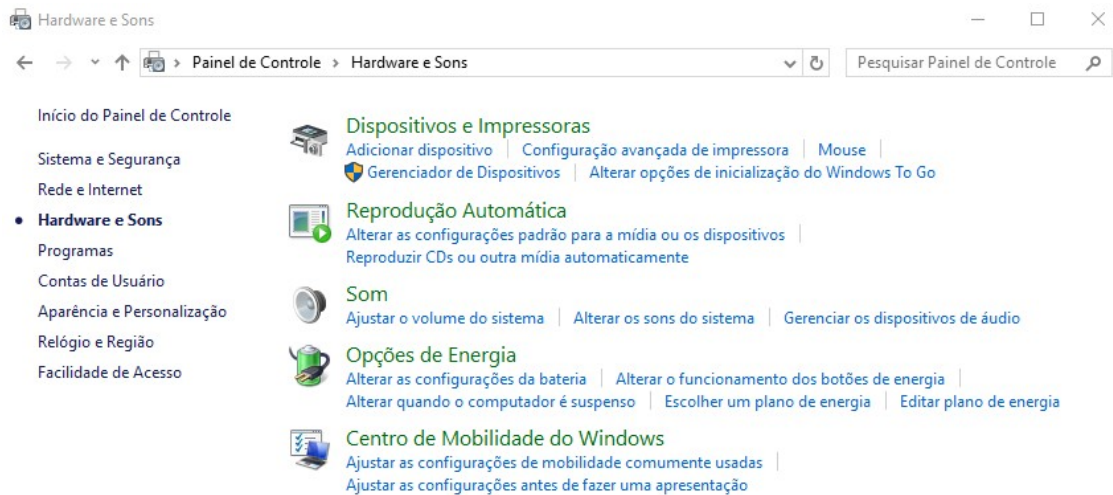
Hardware e Sons

Painel de Controle > Hardware e Sons

Pesquisar Painel de Controle

Início do Painel de Controle

Sistema e Segurança

Rede e Internet

• Hardware e Sons

Programas

Contas de Usuário

Aparência e Personalização

Relógio e Região

Facilidade de Acesso

Dispositivos e Impressoras

Adicionar dispositivo | Configuração avançada de impressora | Mouse |

Gerenciador de Dispositivos | Alterar opções de inicialização do Windows To Go

Reprodução Automática

Alterar as configurações padrão para a mídia ou os dispositivos |

Reproduzir CDs ou outra mídia automaticamente

Som

Ajustar o volume do sistema | Alterar os sons do sistema | Gerenciar os dispositivos de áudio

Opções de Energia

Alterar as configurações da bateria | Alterar o funcionamento dos botões de energia |

Alterar quando o computador é suspenso | Escolher um plano de energia | Editar plano de energia

Centro de Mobilidade do Windows

Ajustar as configurações de mobilidade comumente usadas |

Ajustar as configurações antes de fazer uma apresentação